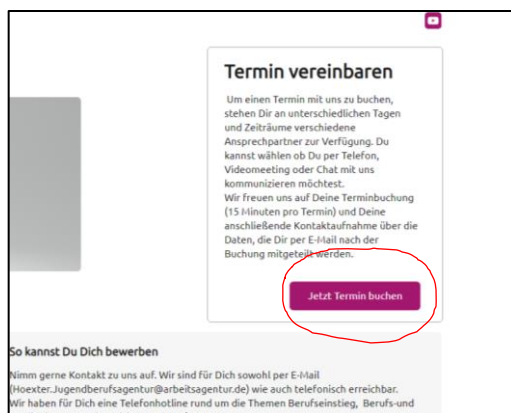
Termin vereinbaren

Um einen Termin mit uns zu buchen, stehen Dir an unterschiedlichen Tagen und Zeiträume verschiedene Ansprechpartner zur Verfügung. Du kannst wählen ob Du per Telefon, Videomeeting oder Chat mit uns kommunizieren möchtest.
Wir freuen uns auf Deine Terminbuchung (15 Minuten pro Termin) und Deine anschließende Kontaktaufnahme über die Daten, die Dir per E-Mail nach der Buchung mitgeteilt werden.

Jetzt Termin buchen

So kannst Du Dich bewerben

Nimm gerne Kontakt zu uns auf. Wir sind für Dich sowohl per E-Mail (Hoexter.Jugendberufsagentur@arbeitsagentur.de) wie auch telefonisch erreichbar. Wir haben für Dich eine Telefonhotline rund um die Themen Berufseinstieg, Berufs-und